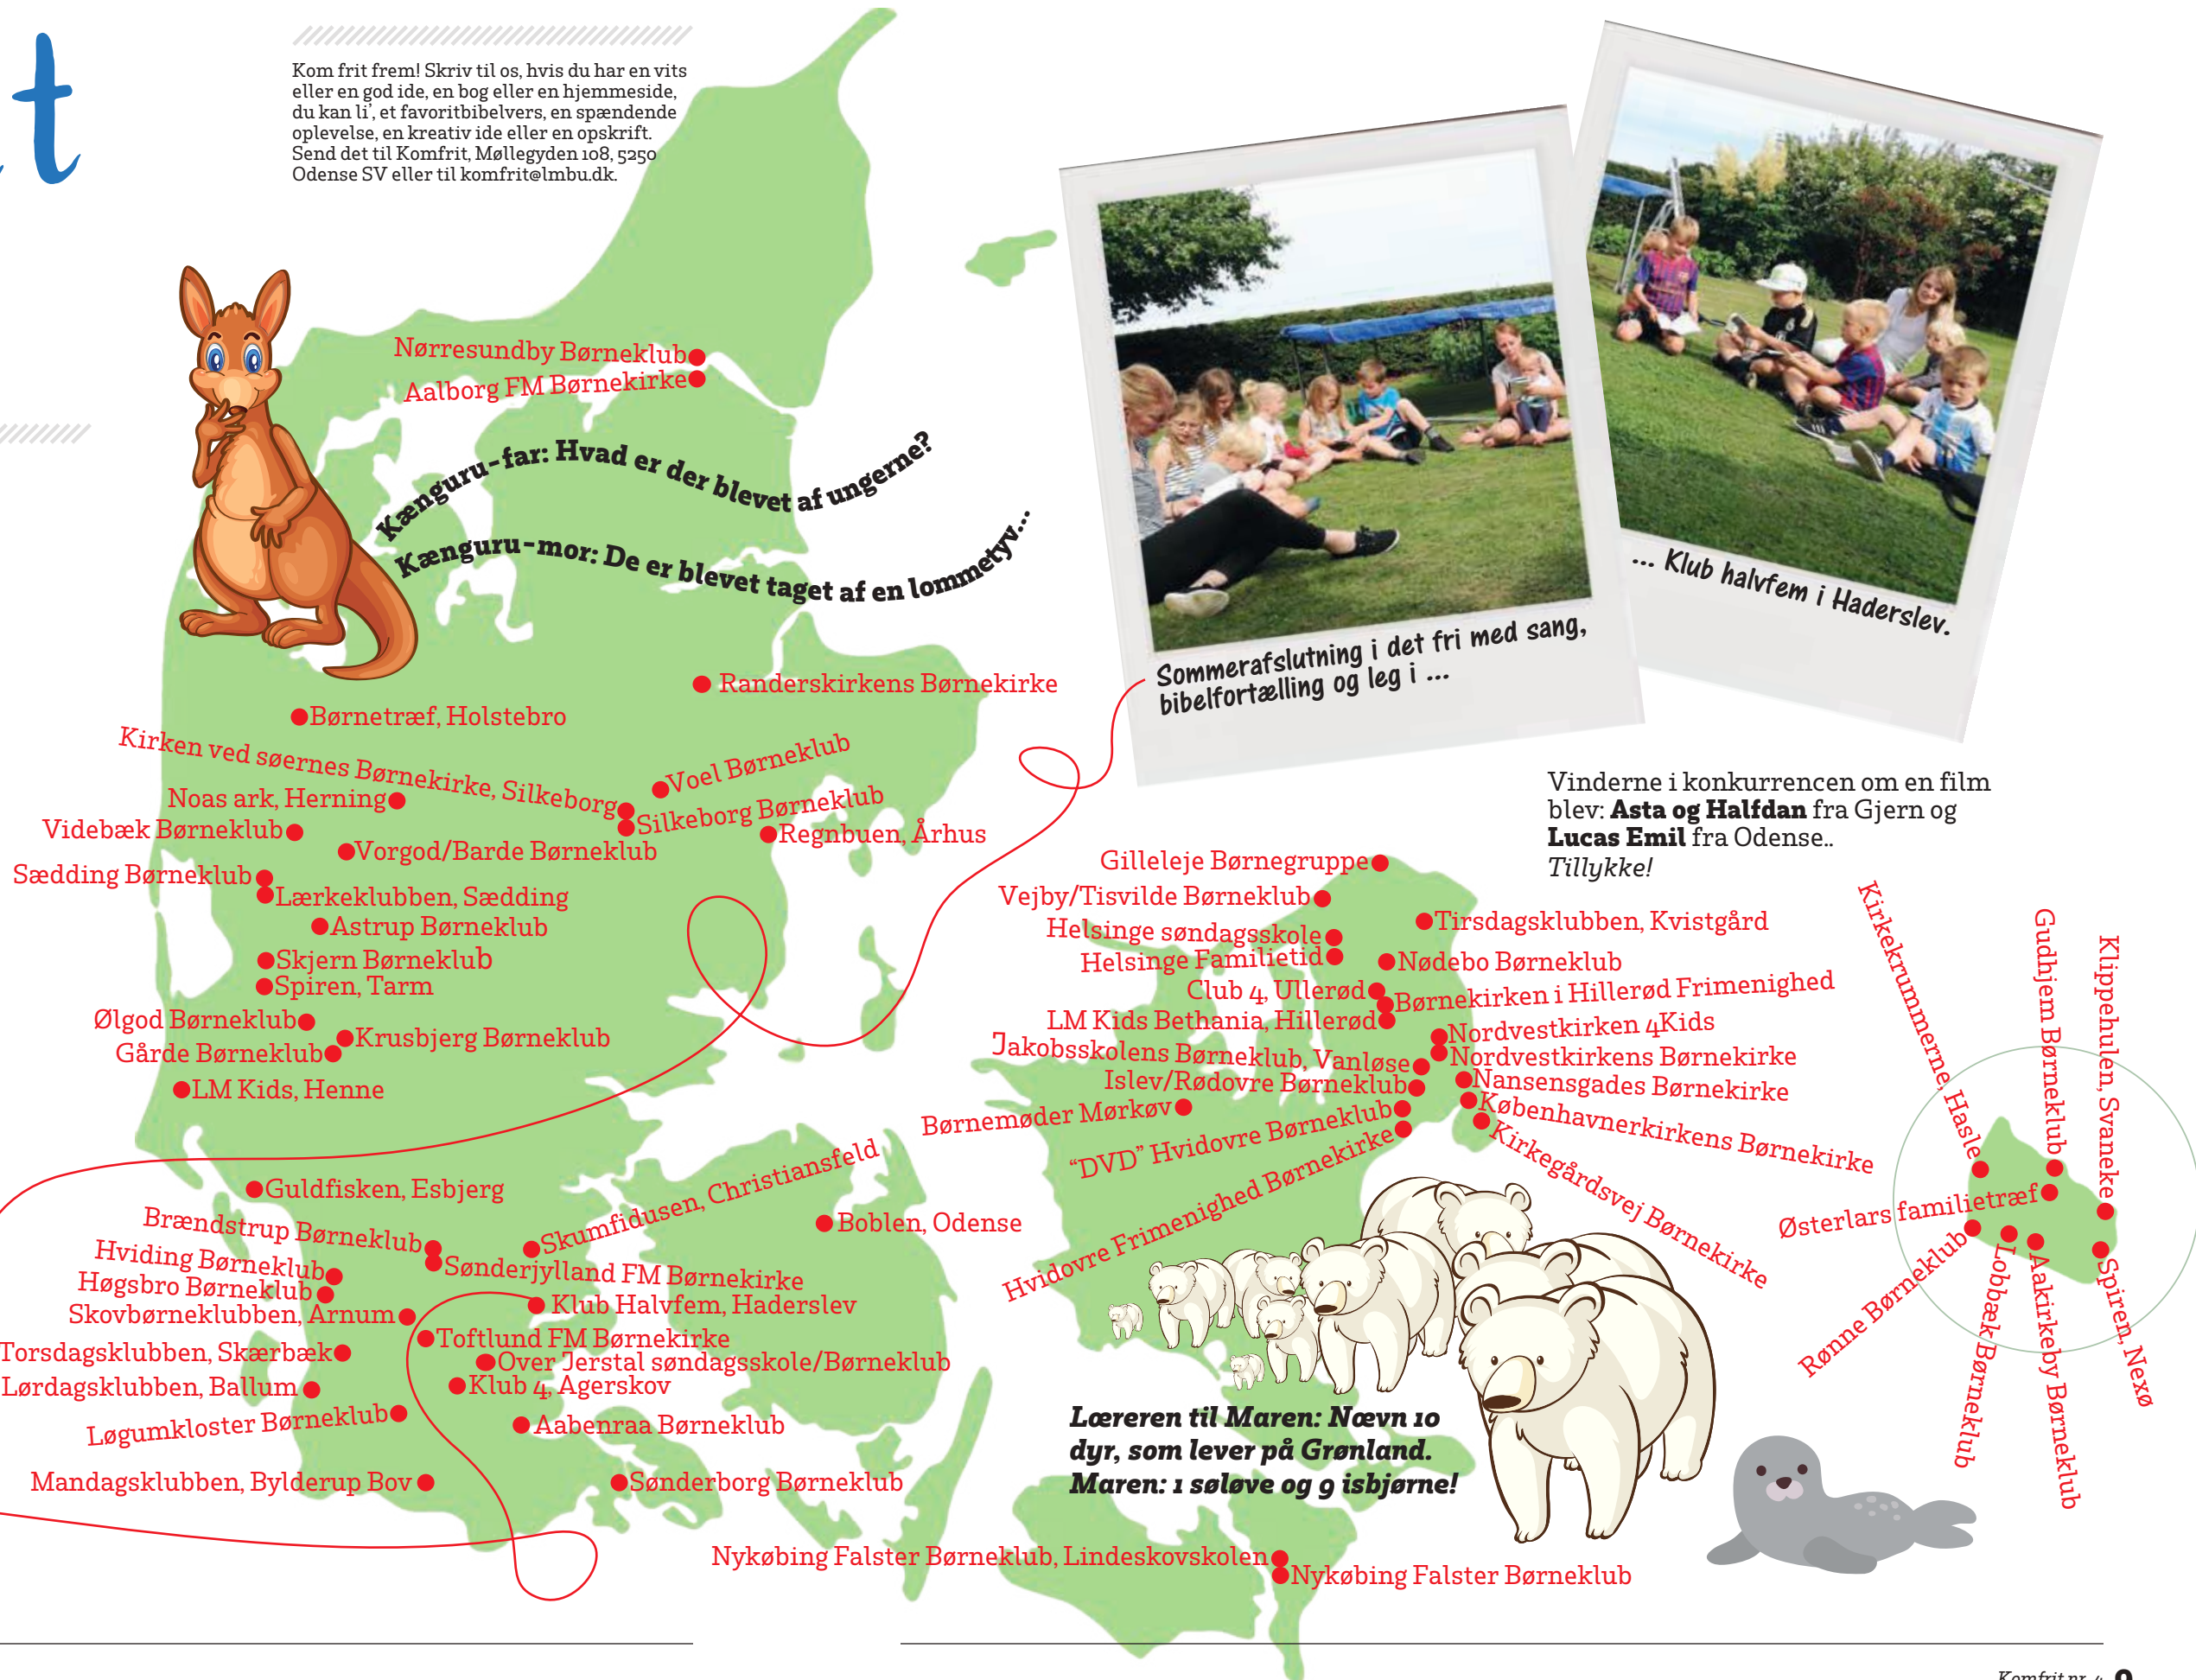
t

Kom frit frem! Skriv til os, hvis du har en vits eller en god ide, en bog eller en hjemmeside, du kan li', et favoritbibelvers, en spændende oplevelse, en kreativ ide eller en opskrift. Send det til Komfrit, Møllegyden 108, 5250 Odense SV eller til komfrit@lmbu.dk.

Kænguru-far: Hvad er der blevet af ungerne?
Kænguru-mor: De er blevet taget af en lommetyv...

Sommerafslutning i det fri med sang, bibelfortælling og leg i ...

... Klub halvfem i Haderslev.

Vinderne i konkurrencen om en film blev: **Asta og Halfdan** fra Gjern og **Lucas Emil** fra Odense.. *Tillykke!*

Nørresundby Børneklub
Aalborg FM Børnekirke
Randerskirkens Børnekirke
Børnetræf, Holstebro
Kirken ved søernes Børnekirke, Silkeborg
Voel Børneklub
Noas ark, Herning
Silkeborg Børneklub
Videbæk Børneklub
Regnbuen, Århus
Vorgod/Barde Børneklub
Sædding Børneklub
Lærkeklubben, Sædding
Astrup Børneklub
Skjern Børneklub
Spiren, Tarm
Ølgod Børneklub
Krusbjerg Børneklub
Gårde Børneklub
LM Kids, Henne
Guldfisken, Esbjerg
Skumfidusen, Christiansfeld
Boblen, Odense
Brændstrup Børneklub
Sønderjylland FM Børnekirke
Hviding Børneklub
Høgsbro Børneklub
Klub Halvfem, Haderslev
Skovbørneklubben, Arnum
Toftlund FM Børnekirke
Torsdagsklubben, Skærbæk
Over Jerstal søndagsskole/Børneklub
Lørdagsklubben, Ballum
Klub 4, Agerskov
Løgumkloster Børneklub
Aabenraa Børneklub
Mandagsklubben, Bylderup Bov
Sønderborg Børneklub
Gilleleje Børnegruppe
Vejby/Tisvilde Børneklub
Tirsdagsklubben, Kvistgård
Helsinge søndagsskole
Helsinge Familietid
Nødebo Børneklub
Club 4, Ullerød
Børnekirken i Hillerød Frimenighed
LM Kids Bethania, Hillerød
Nordvestkirken 4Kids
Jakobsskolens Børneklub, Vanløse
Nordvestkirkens Børnekirke
Islev/Rødovre Børneklub
Nansensgades Børnekirke
Børnemøder Mørkøv
Københavnerkirkens Børnekirke
"DVD" Hvidovre Børneklub
Kirkegårdsvej Børnekirke
Hvidovre Frimenighed Børnekirke
Kirkekrummerne, Hasle
Gudhjem Børneklub
Klippehulen, Svaneke
Østerlars familietræf
Rønne Børneklub
Lobbæk Børneklub
Aakirkeby Børneklub
Spiren, Nexø
Nykøbing Falster Børneklub, Lindeskovskolen
Nykøbing Falster Børneklub

*Læreren til Maren: Nævn 10 dyr, som lever på Grønland. Maren: 1 søløve og 9 isbjørne!*

Komfrit nr. 4 9